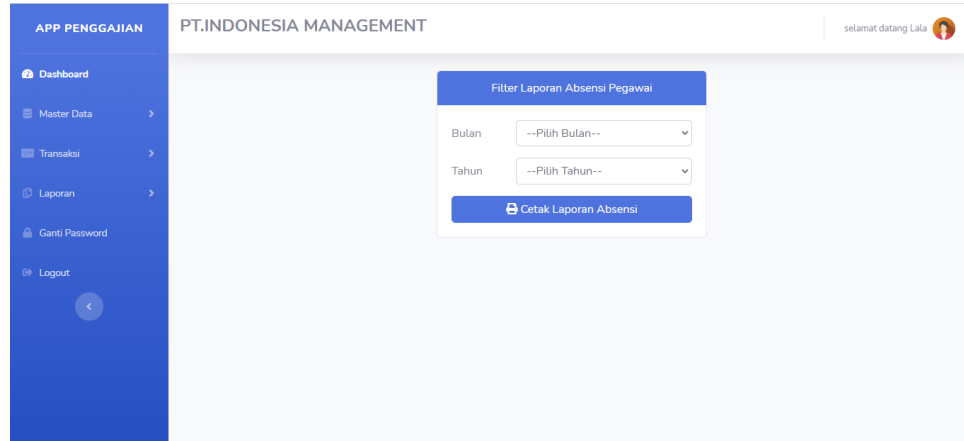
APP PENGGAJIAN

Dashboard

Master Data

Transaksi

Laporan

Ganti Password

Logout

PT.INDONESIA MANAGEMENT

selamat datang Lala

Filter Laporan Absensi Pegawai

Bulan --Pilih Bulan--

Tahun --Pilih Tahun--

Cetak Laporan Absensi